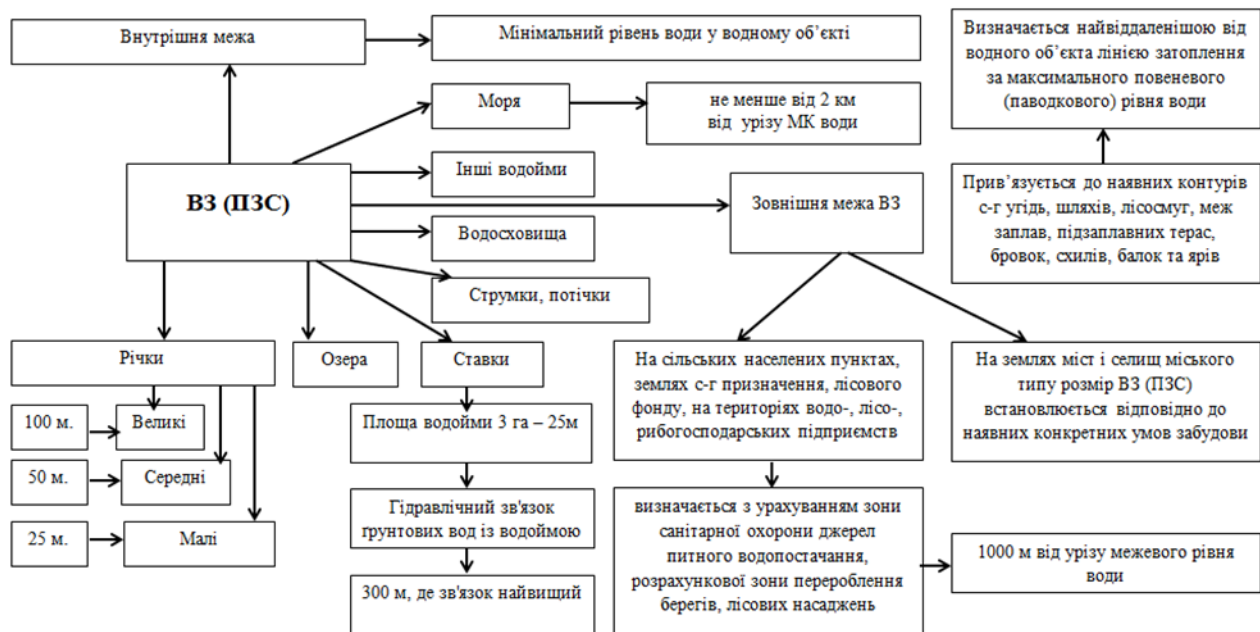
Внутрішня межа

Мінімальний рівень води у водному об’єкті

Визначається найвіддаленішою від водного об’єкта лінією затоплення за максимального повеневого (паводкового) рівня води

Моря

не менше від 2 км від урізу МК води

Інші водойми

ВЗ (ПЗС)

Зовнішня межа ВЗ

Прив’язується до наявних контурів с-г угідь, шляхів, лісосмуг, меж заплав, підзаплавних терас, бровок, схилів, балок та ярів

Водосховища

Струмки, потічки

Річки

Озера

Ставки

На сільських населених пунктах, землях с-г призначення, лісового фонду, на територіях водо-, лісо-, рибогосподарських підприємств

На землях міст і селищ міського типу розмір ВЗ (ПЗС) встановлюється відповідно до наявних конкретних умов забудови

100 м.

Великі

Площа водойми 3 га – 25м

50 м.

Середні

Гідравлічний зв'язок грунтових вод із водоймою

визначається з урахуванням зони санітарної охорони джерел питного водопостачання, розрахункової зони перероблення берегів, лісових насаджень

25 м.

Малі

1000 м від урізу межевого рівня води

300 м, де зв'язок найвищий